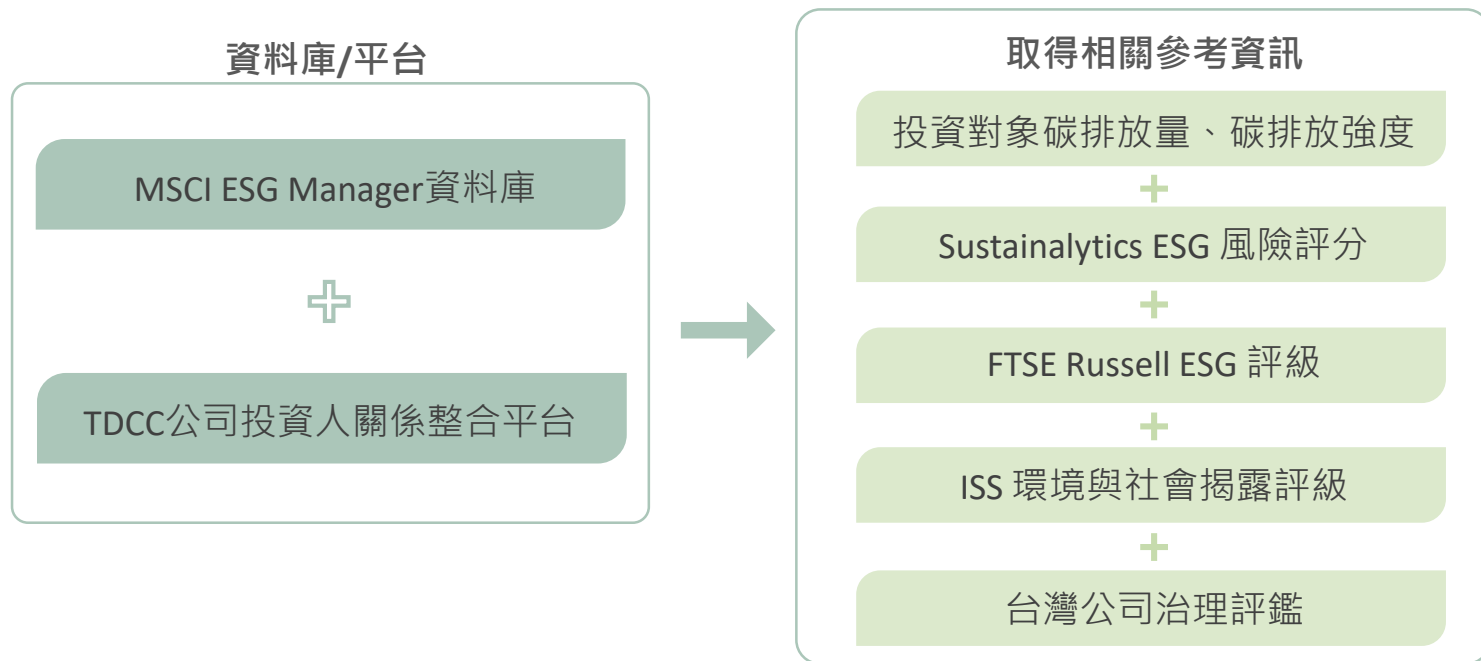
資料庫/平台

MSCI ESG Manager資料庫

TDCC公司投資人關係整合平台

取得相關參考資訊

投資對象碳排放量、碳排放強度

Sustainalytics ESG 風險評分

FTSE Russell ESG 評級

ISS 環境與社會揭露評級

台灣公司治理評鑑